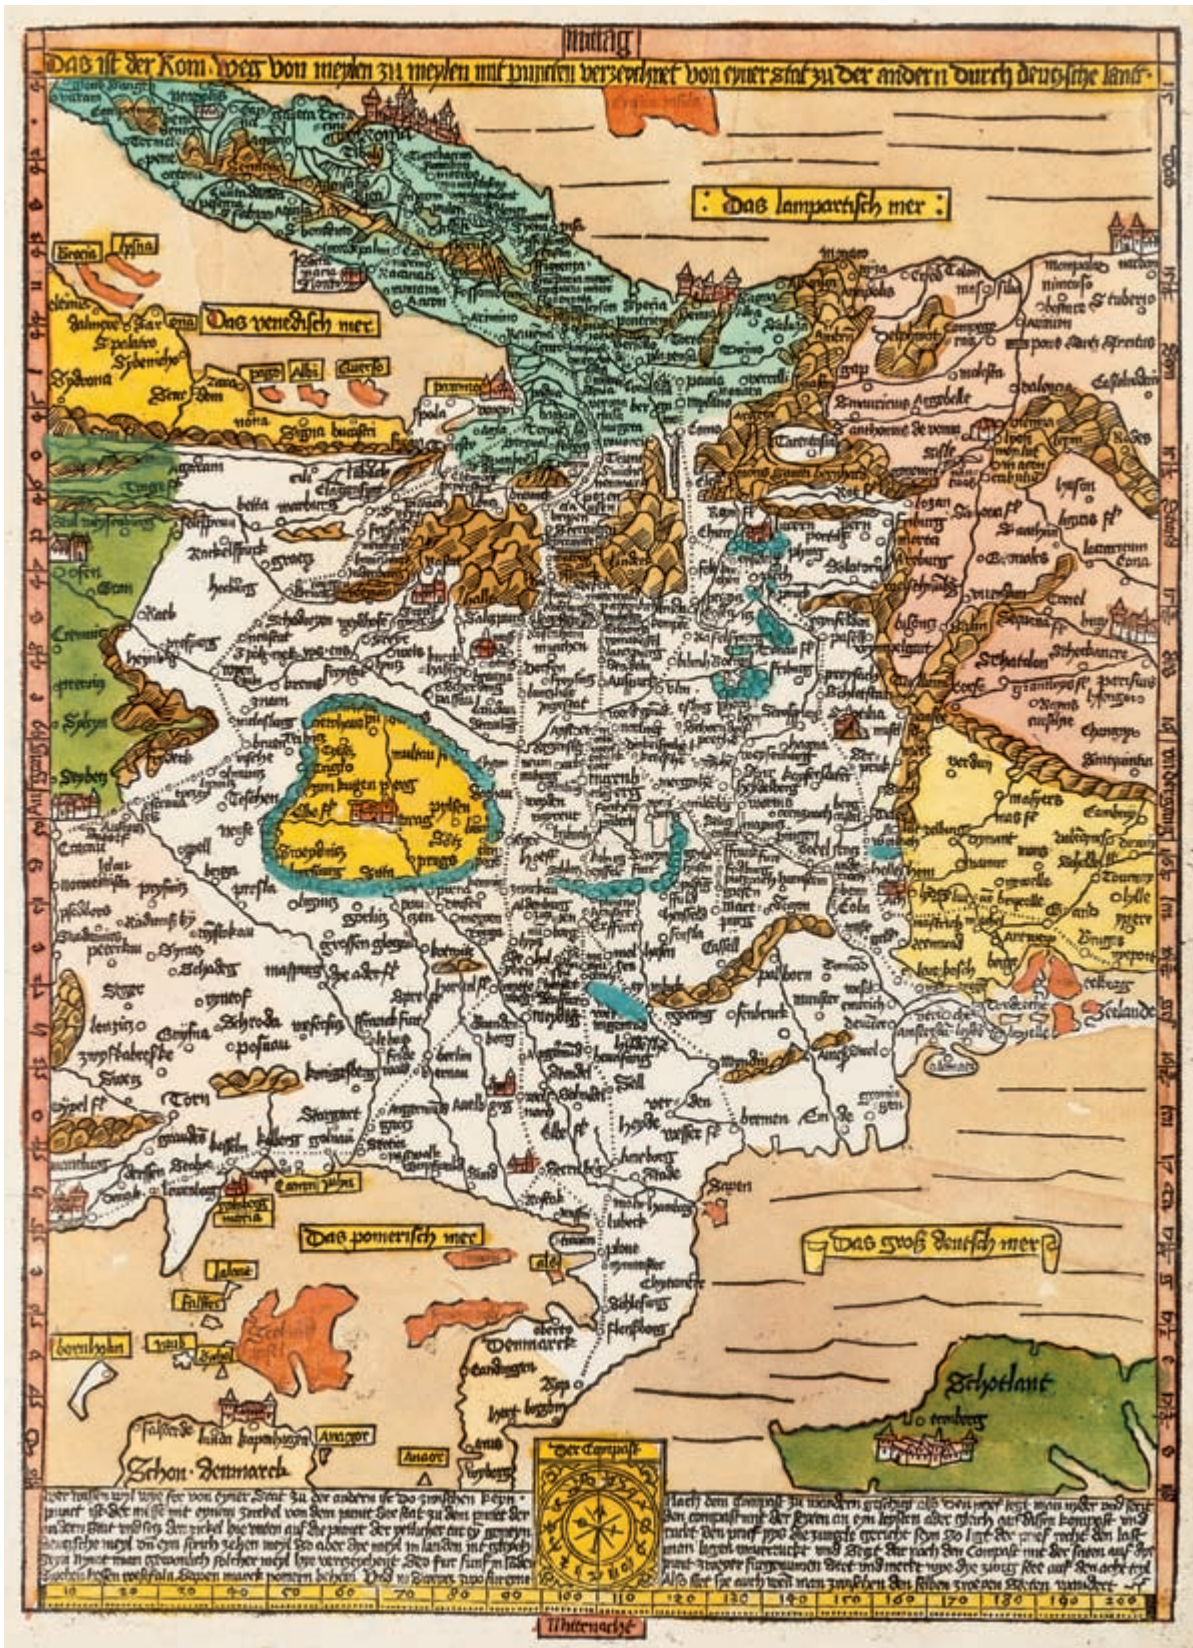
mittag

Das ist der Rom weg von meylen zu meylen mit puncten verzeychnet von eyner stat zu der andern durch deutsche lant

Das lampartisch mer

Das venedisch mer

Rom

Venedig

Das pomerisch mer

Das groß deutsch mer

Schotlant

Schon Denmarck

Denmarck

Der Compast

Wer wissen wyl wie ferr von eyner Stat zu der andern ist do zwischen Seyn puncte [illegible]

Nach dem compast zu wandern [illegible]

10 20 30 40 50 60 70 80 90 100 110 120 130 140 150 160 170 180 190 200

Mitternacht